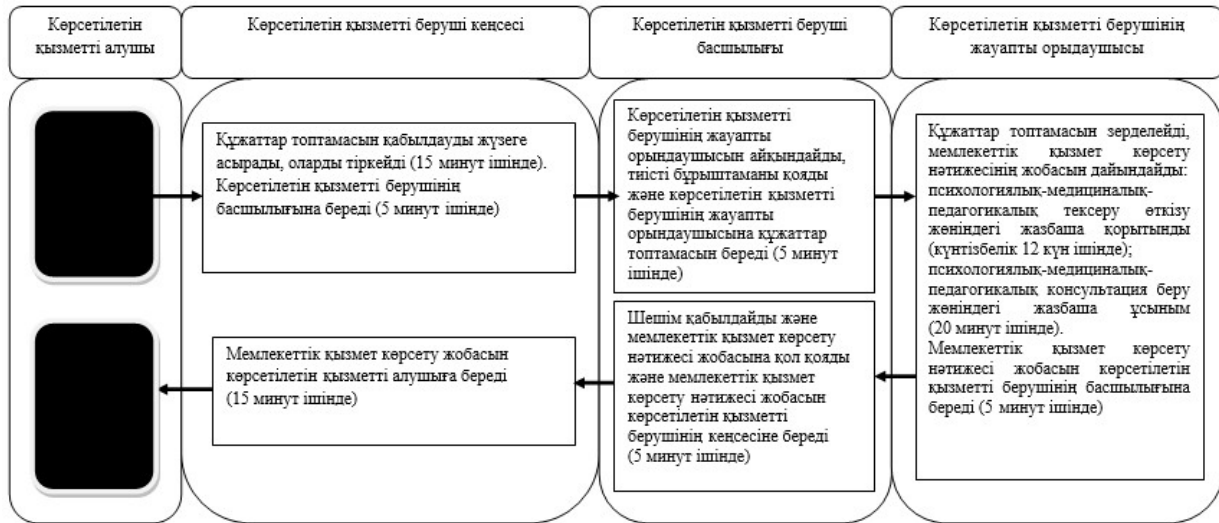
Көрсетілетін қызметті алушы

Көрсетілетін қызметті беруші кеңсесі

Көрсетілетін қызметті беруші басшылығы

Көрсетілетін қызметті берушінің жауапты орындаушысы

Құжаттар топтамасын қабылдауды жүзеге асырады, оларды тіркейді (15 минут ішінде). Көрсетілетін қызметті берушінің басшылығына береді (5 минут ішінде)

Көрсетілетін қызметті берушінің жауапты орындаушысын айқындайды, тиісті бұрыштаманы қояды және көрсетілетін қызметті берушінің жауапты орындаушысына құжаттар топтамасын береді (5 минут ішінде)

Құжаттар топтамасын зерделейді, мемлекеттік қызмет көрсету нәтижесінің жобасын дайындайды: психологиялық-медициналық-педагогикалық тексеру өткізу жөніндегі жазбаша қорытынды (күнтізбелік 12 күн ішінде); психологиялық-медициналық-педагогикалық консультация беру жөніндегі жазбаша ұсыным (20 минут ішінде). Мемлекеттік қызмет көрсету нәтижесі жобасын көрсетілетін қызметті берушінің басшылығына береді (5 минут ішінде)

Шешім қабылдайды және мемлекеттік қызмет көрсету нәтижесі жобасына қол қояды және мемлекеттік қызмет көрсету нәтижесі жобасын көрсетілетін қызметті берушінің кеңсесіне береді (5 минут ішінде)

Мемлекеттік қызмет көрсету жобасын көрсетілетін қызметті алушыға береді (15 минут ішінде)